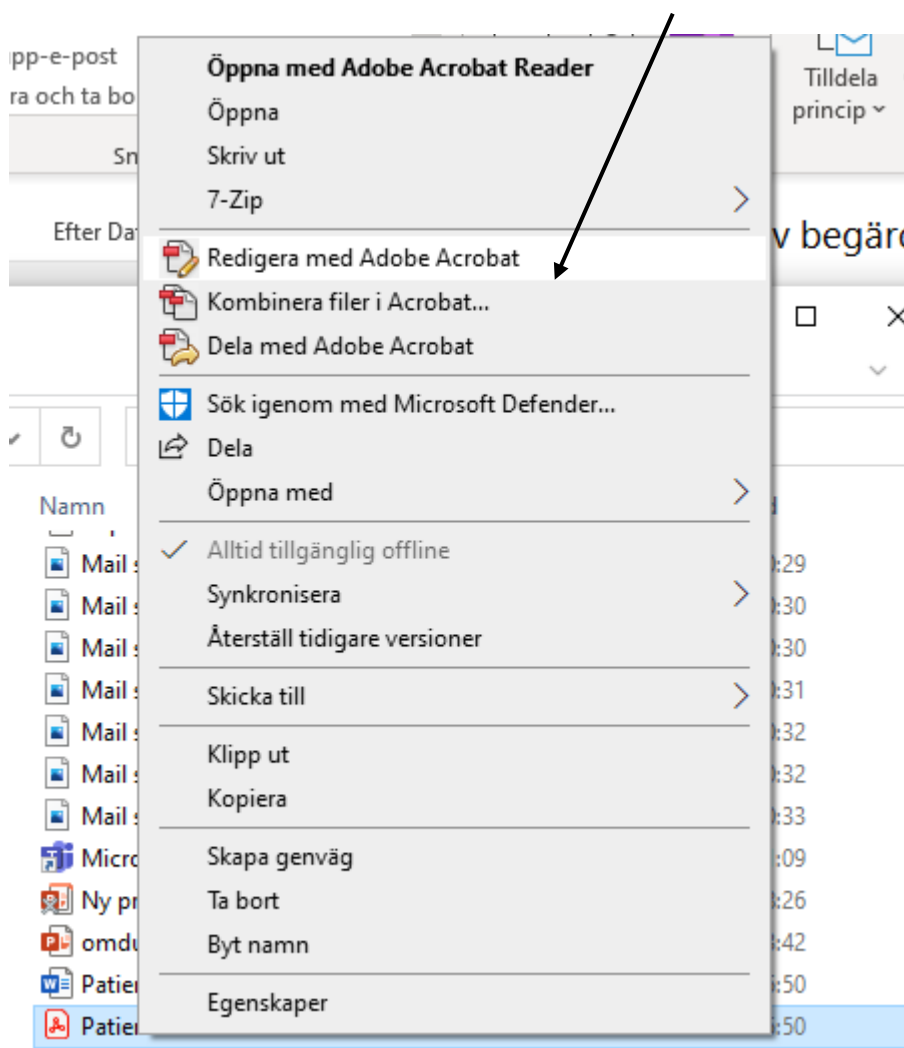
pp-e-post
ra och ta bo
Sn
Efter Da
Tilldela princip
v begär

Öppna med Adobe Acrobat Reader
Öppna
Skriv ut
7-Zip
Redigera med Adobe Acrobat
Kombinera filer i Acrobat...
Dela med Adobe Acrobat
Sök igenom med Microsoft Defender...
Dela
Öppna med
Alltid tillgänglig offline
Synkronisera
Återställ tidigare versioner
Skicka till
Klipp ut
Kopiera
Skapa genväg
Ta bort
Byt namn
Egenskaper

Namn
Mail
Mail
Mail
Mail
Mail
Mail
Mail
Micro
Ny pr
omdu
Patier
Patier

:29
:30
:30
:31
:32
:32
:33
:09
:26
:42
:50
:50